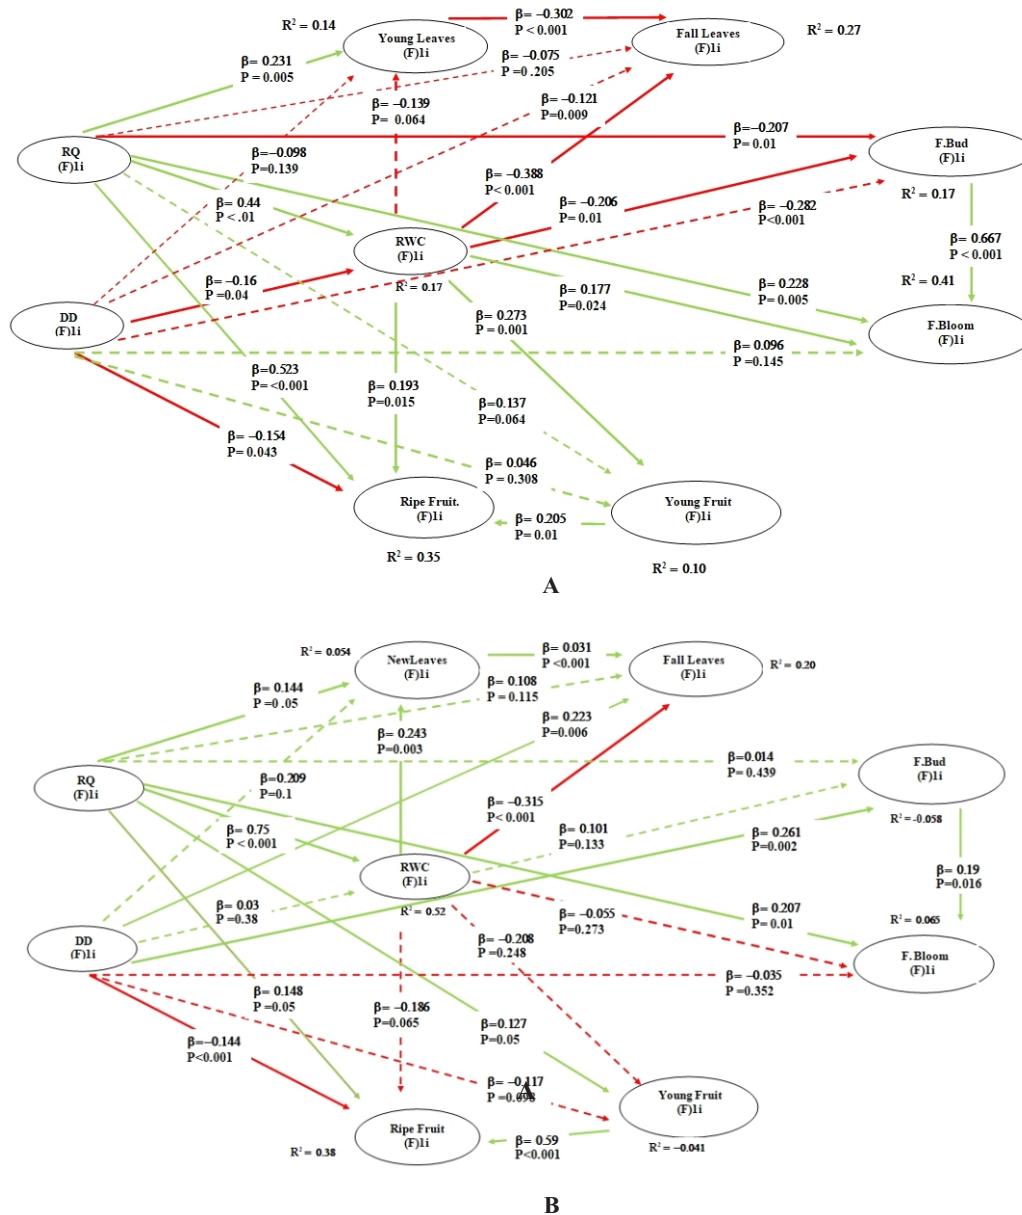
R$^2$ = 0.14
Young Leaves (F)li
β= −0.302 P < 0.001
Fall Leaves (F)li
R$^2$ = 0.27
β= 0.231 P = 0.005
β= −0.075 P = 0.205
β= −0.139 P= 0.064
β= −0.121 P=0.009
β=−0.207 P= 0.01
RQ (F)li
β=−0.098 P=0.139
F.Bud (F)li
β= −0.388 P< 0.001
R$^2$ = 0.17
β= 0.44 P < .01
β= −0.206 P= 0.01
β= −0.282 P<0.001
β= 0.667 P < 0.001
RWC (F)li
β= −0.16 P =0.04
R$^2$ = 0.17
β= 0.177 P=0.024
β= 0.228 P= 0.005
R$^2$ = 0.41
DD (F)li
β= 0.273 P = 0.001
F.Bloom (F)li
β= 0.096 P = 0.145
β= 0.523 P= <0.001
β= 0.193 P=0.015
β= 0.137 P=0.064
β= −0.154 P= 0.043
β= 0.046 P = 0.308
Ripe Fruit. (F)li
Young Fruit (F)li
β= 0.205 P= 0.01
R$^2$ = 0.35
R$^2$ = 0.10
A

R$^2$ = 0.054
NewLeaves (F)li
β= 0.031 P <0.001
Fall Leaves (F)li
R$^2$ = 0.20
β= 0.144 P = 0.05
β= 0.108 P = 0.115
β= 0.223 P=0.006
β= 0.243 P=0.003
β=0.014 P= 0.439
RQ (F)li
β= 0.209 P= 0.1
F.Bud (F)li
β= −0.315 P< 0.001
β= 0.75 P < 0.001
β= 0.101 P=0.133
R$^2$ = -0.058
β= 0.261 P=0.002
RWC (F)li
β= 0.19 P=0.016
β= 0.03 P = 0.38
R$^2$ = 0.52
β= −0.055 P=0.273
β= 0.207 P= 0.01
R$^2$ = 0.065
DD (F)li
β= −0.208 P =0.248
F.Bloom (F)li
β= −0.035 P =0.352
β= 0.148 P = 0.05
β= −0.186 P=0.065
β= 0.127 P= 0.05
β=−0.144 P<0.001
β= −0.117 P =0.098
Young Fruit (F)li
Ripe Fruit (F)li
β= 0.59 P<0.001
R$^2$ = 0.38
R$^2$ = −0.041
B